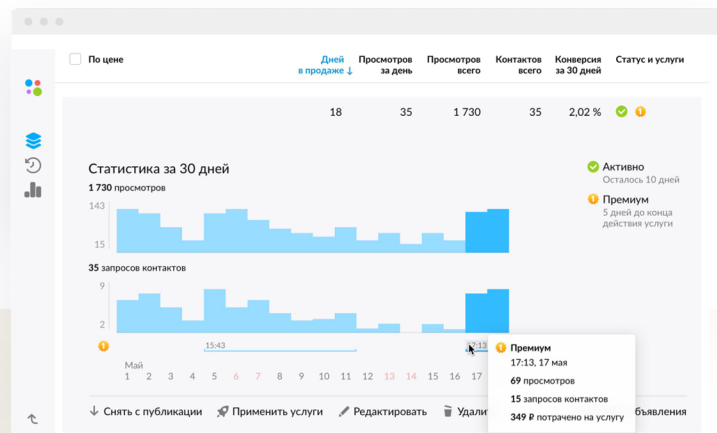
По цене

Дней в продаже ↓

Просмотров за день

Просмотров всего

Контактов всего

Конверсия за 30 дней

Статус и услуги

| 18 | 35 | 1 730 | 35 | 2,02 % |
|---|---|---|---|---|

Статистика за 30 дней

1 730 просмотров

143

15

35 запросов контактов

9

2

15:43

17:13

Май

1 2 3 4 5 6 7 8 9 10 11 12 13 14 15 16 17

Активно
Осталось 10 дней

Премиум
5 дней до конца действия услуги

Премиум
17:13, 17 мая
69 просмотров
15 запросов контактов
349 ₽ потрачено на услугу

Снять с публикации

Применить услуги

Редактировать

Удали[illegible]

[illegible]бъявления